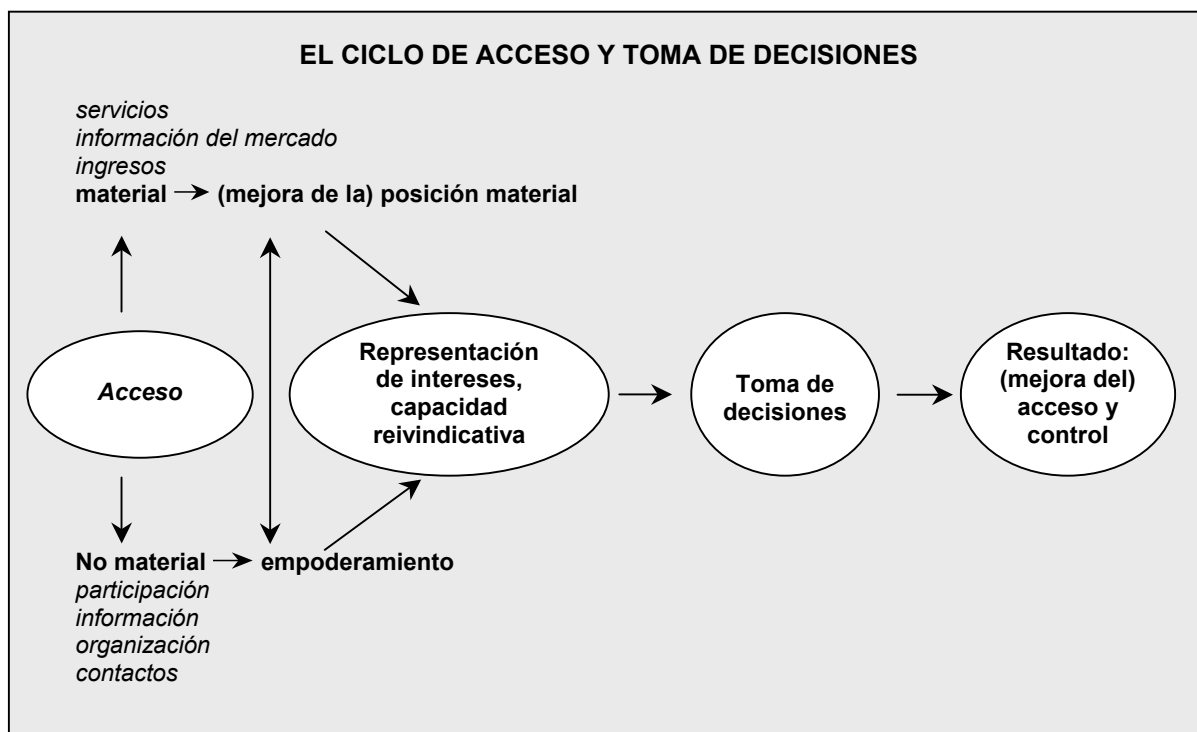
EL CICLO DE ACCESO Y TOMA DE DECISIONES

servicios
información del mercado
ingresos
material → (mejora de la) posición material

Acceso

Representación de intereses, capacidad reivindicativa

Toma de decisiones

Resultado: (mejora del) acceso y control

No material → empoderamiento
participación
información
organización
contactos